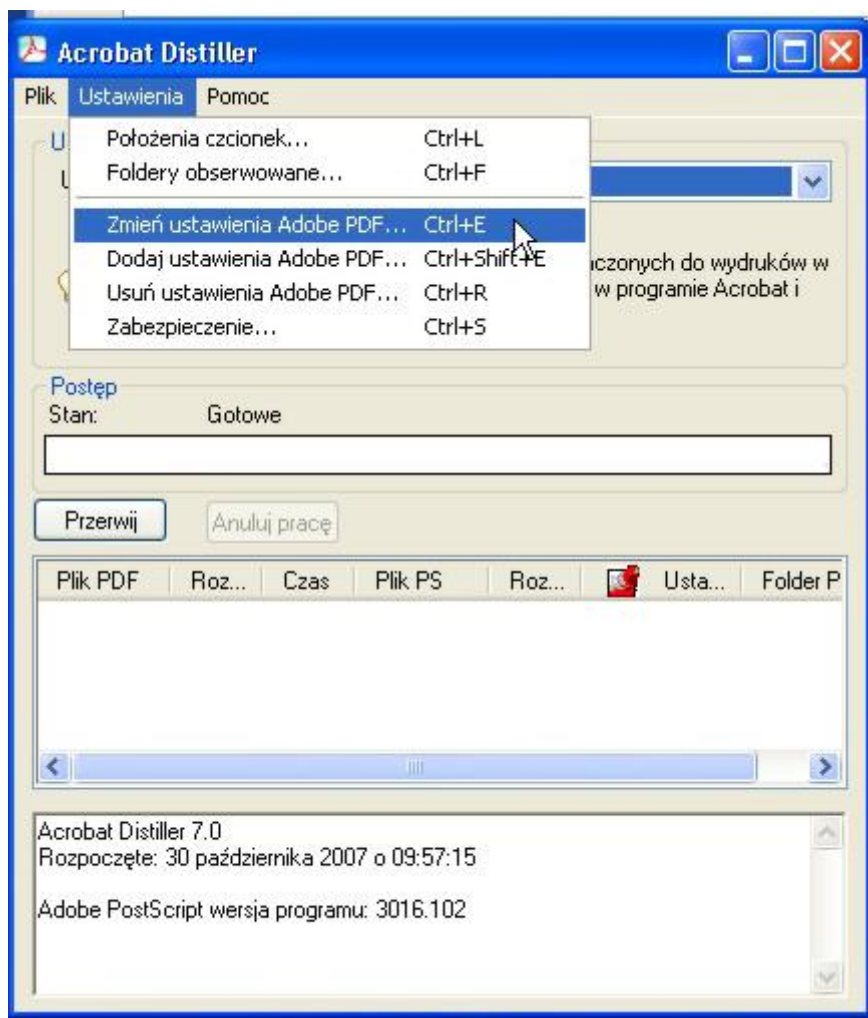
Acrobat Distiller

Plik Ustawienia Pomoc

U

U

Położenia czcionek... Ctrl+L
Foldery obserwowane... Ctrl+F
Zmień ustawienia Adobe PDF... Ctrl+E
Dodaj ustawienia Adobe PDF... Ctrl+Shift+E
Usuń ustawienia Adobe PDF... Ctrl+R
Zabezpieczenie... Ctrl+S

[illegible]czonych do wydruków w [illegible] w programie Acrobat i

Postęp
Stan: Gotowe

Przerwij Anuluj pracę

| Plik PDF | Roz... | Czas | Plik PS | Roz... | Usta... | Folder P |
|---|---|---|---|---|---|---|

Acrobat Distiller 7.0
Rozpoczęte: 30 października 2007 o 09:57:15

Adobe PostScript wersja programu: 3016.102